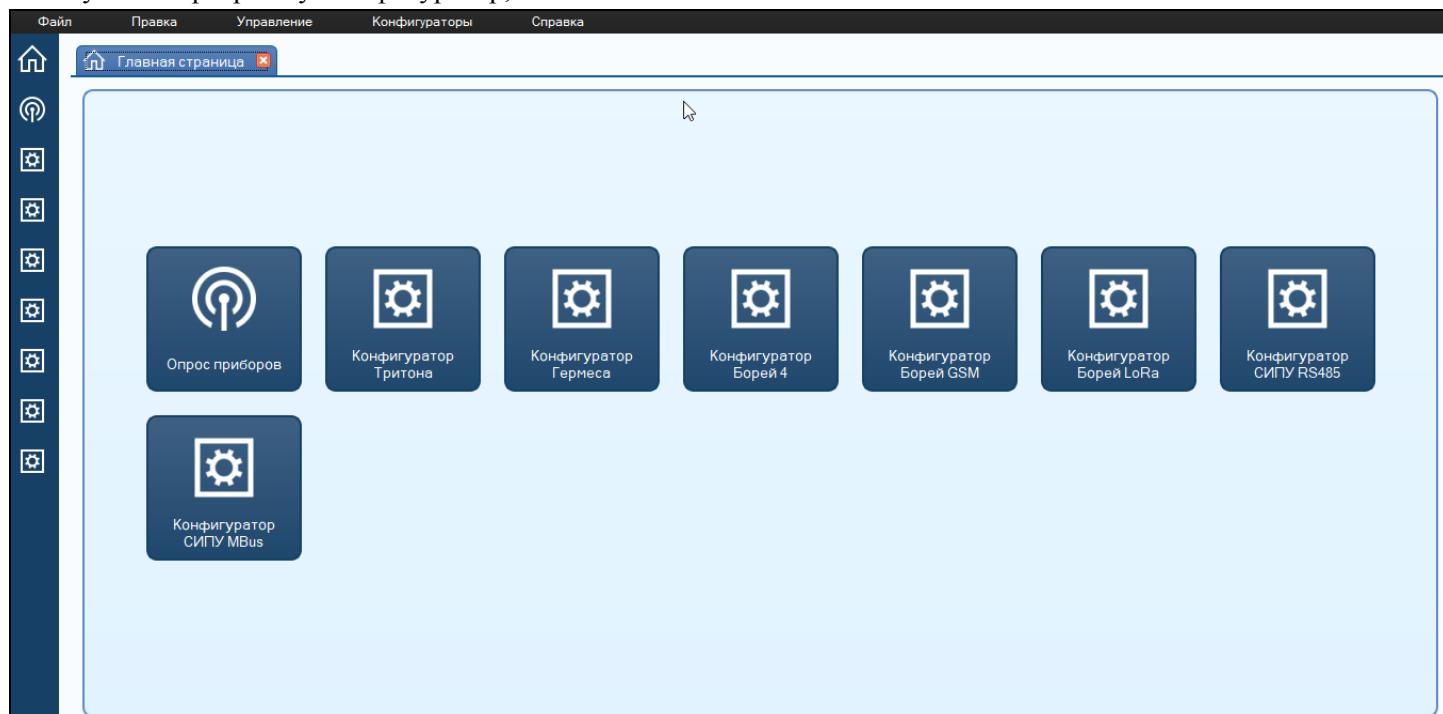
Файл Правка Управление Конфигураторы Справка

Главная страница

Опрос приборов

Конфигуратор Тритона

Конфигуратор Гермеса

Конфигуратор Борей 4

Конфигуратор Борей GSM

Конфигуратор Борей LoRa

Конфигуратор СИПУ RS485

Конфигуратор СИПУ MBus